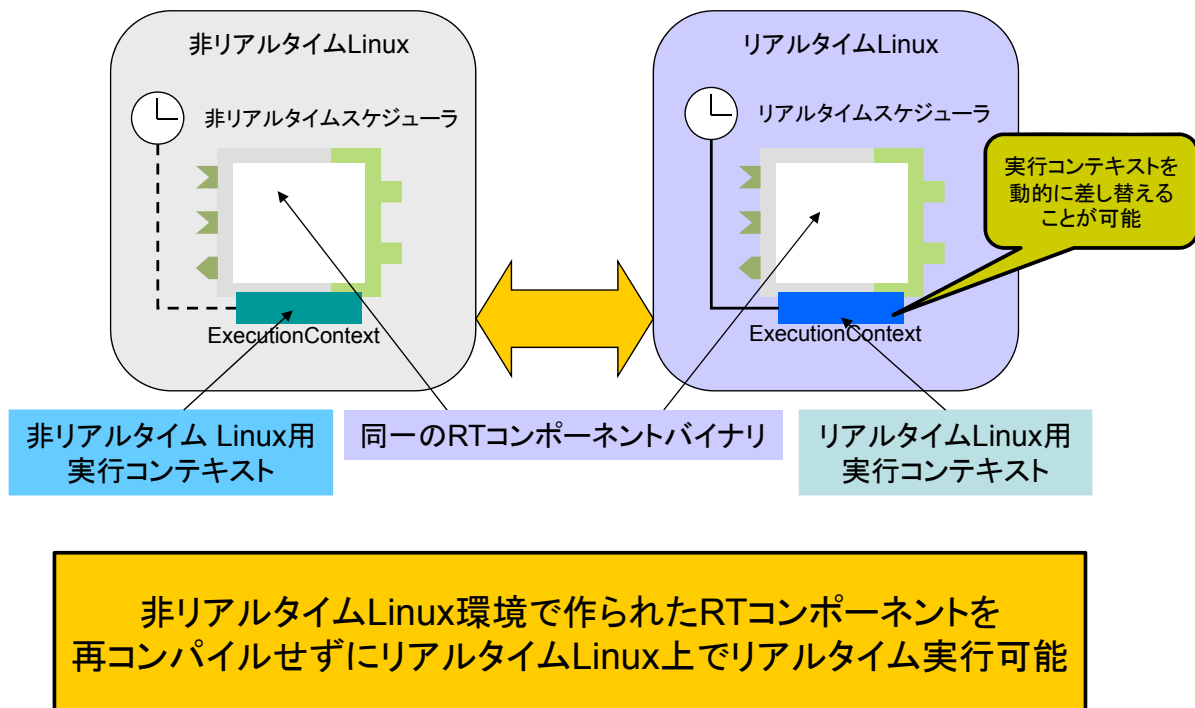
非リアルタイムLinux

非リアルタイムスケジューラ

ExecutionContext

リアルタイムLinux

リアルタイムスケジューラ

ExecutionContext

実行コンテキストを動的に差し替えることが可能

非リアルタイム Linux用
実行コンテキスト

同一のRTコンポーネントバイナリ

リアルタイムLinux用
実行コンテキスト

非リアルタイムLinux環境で作られたRTコンポーネントを
再コンパイルせずにリアルタイムLinux上でリアルタイム実行可能